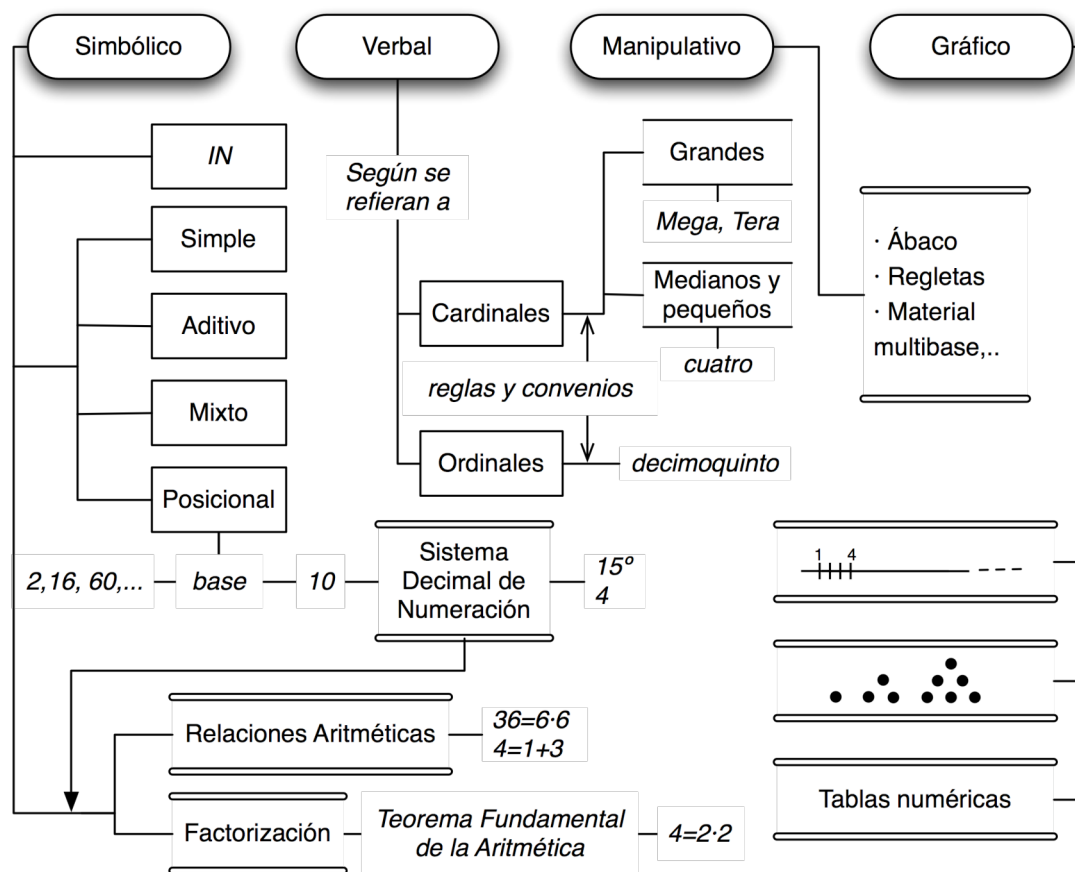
Simbólico

Verbal

Manipulativo

Gráfico

IN

Según se refieran a

Grandes

Mega, Tera

Simple

· Ábaco
· Regletas
· Material multibase,..

Cardinales

Medianos y pequeños

Aditivo

cuatro

reglas y convenios

Mixto

Ordinales

decimoquinto

Posicional

2,16, 60,...

base

10

Sistema Decimal de Numeración

15º
4

1 4

Relaciones Aritméticas

36=6·6
4=1+3

Tablas numéricas

Factorización

Teorema Fundamental de la Aritmética

4=2·2